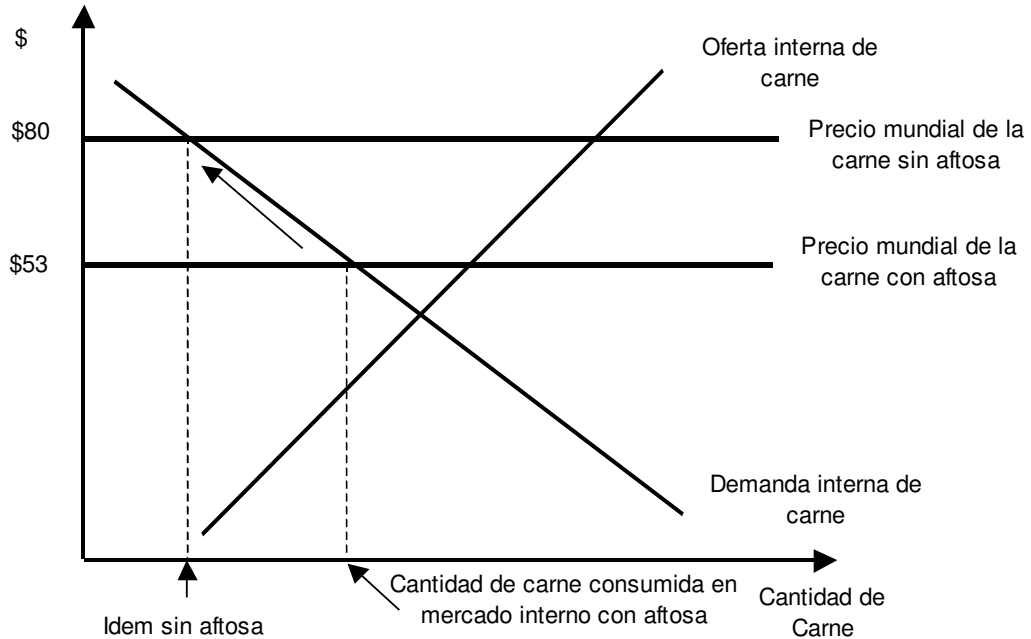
$

Oferta interna de carne

$80

Precio mundial de la carne sin aftosa

$53

Precio mundial de la carne con aftosa

Demanda interna de carne

Cantidad de carne consumida en mercado interno con aftosa

Cantidad de Carne

Idem sin aftosa